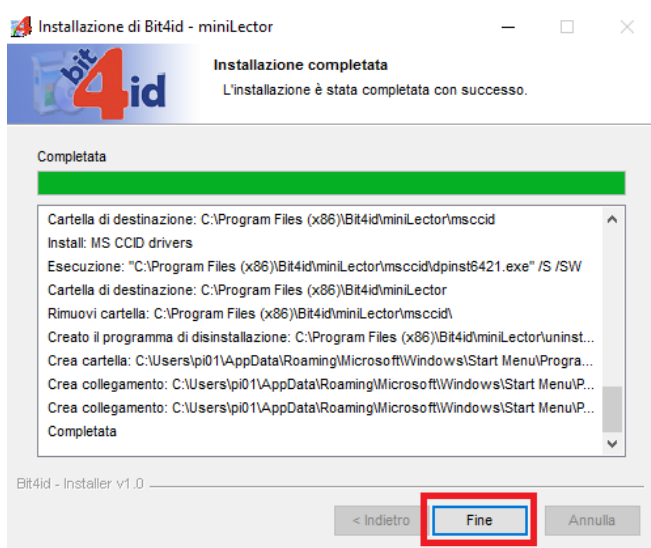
Installazione di Bit4id - miniLector

bit4id

Installazione completata

L'installazione è stata completata con successo.

Completata

Cartella di destinazione: C:\Program Files (x86)\Bit4id\miniLector\msccid
Install: MS CCID drivers
Esecuzione: "C:\Program Files (x86)\Bit4id\miniLector\msccid\dpinst6421.exe" /S /SW
Cartella di destinazione: C:\Program Files (x86)\Bit4id\miniLector
Rimuovi cartella: C:\Program Files (x86)\Bit4id\miniLector\msccid\
Creato il programma di disinstallazione: C:\Program Files (x86)\Bit4id\miniLector\uninst...
Crea cartella: C:\Users\pi01\AppData\Roaming\Microsoft\Windows\Start Menu\Progra...
Crea collegamento: C:\Users\pi01\AppData\Roaming\Microsoft\Windows\Start Menu\P...
Crea collegamento: C:\Users\pi01\AppData\Roaming\Microsoft\Windows\Start Menu\P...
Completata

Bit4id - Installer v1.0

< Indietro
Fine
Annulla